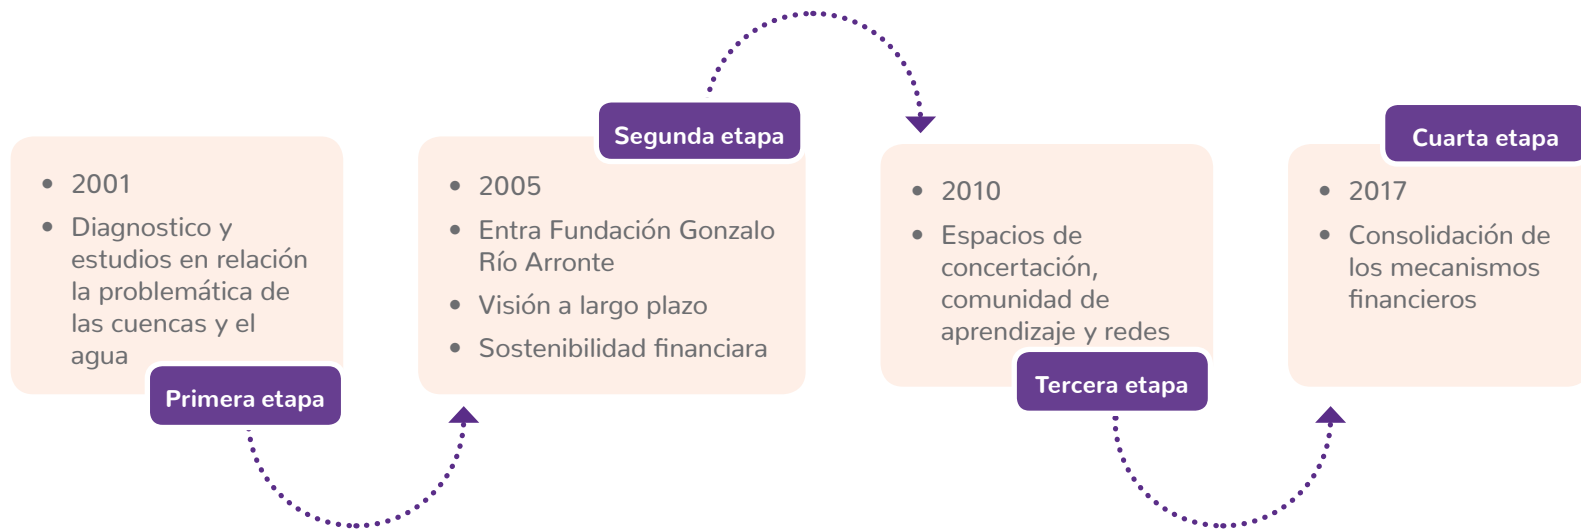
- 2001
- Diagnostico y estudios en relación la problemática de las cuencas y el agua

Primera etapa

Segunda etapa

- 2005
- Entra Fundación Gonzalo Río Arronte
- Visión a largo plazo
- Sostenibilidad financiara

- 2010
- Espacios de concertación, comunidad de aprendizaje y redes

Tercera etapa

Cuarta etapa

- 2017
- Consolidación de los mecanismos financieros